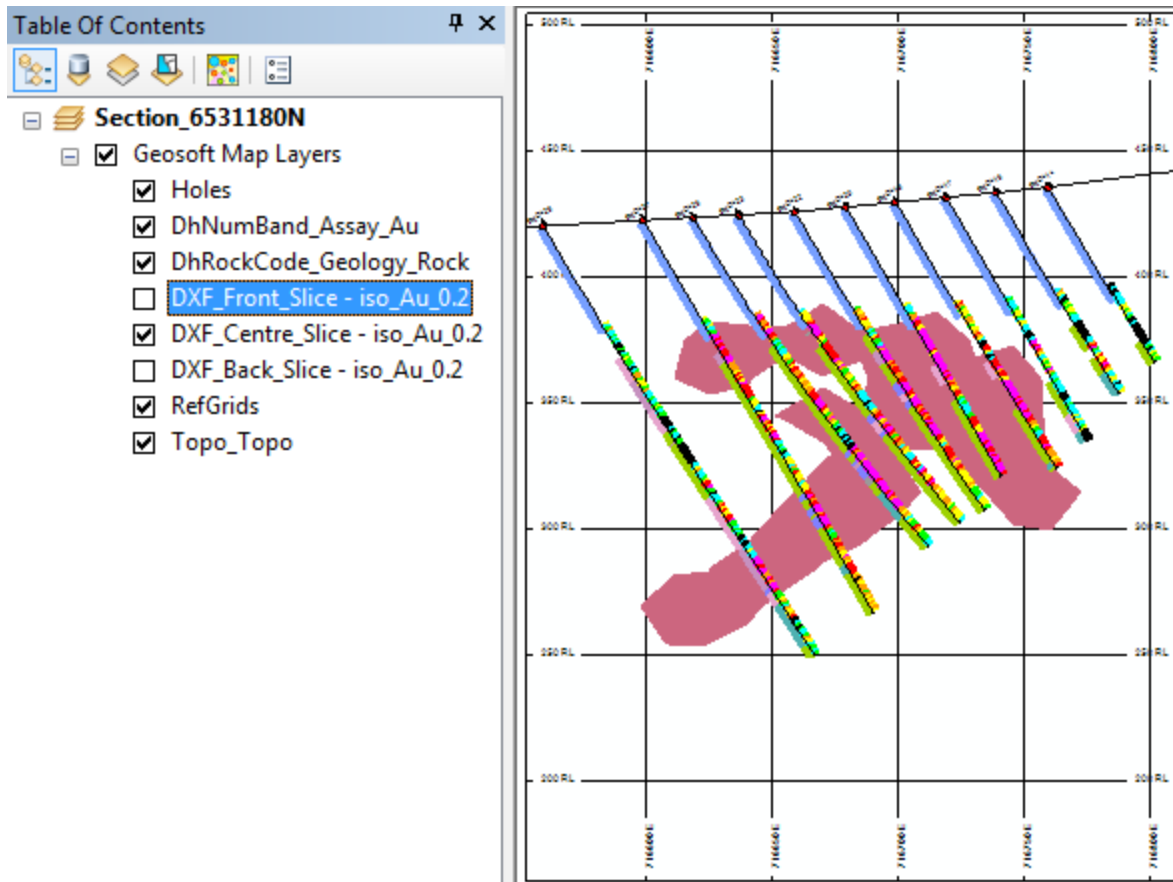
Table Of Contents

Section_6531180N

Geosoft Map Layers

Holes

DhNumBand_Assay_Au

DhRockCode_Geology_Rock

DXF_Front_Slice - iso_Au_0.2

DXF_Centre_Slice - iso_Au_0.2

DXF_Back_Slice - iso_Au_0.2

RefGrids

Topo_Topo

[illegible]